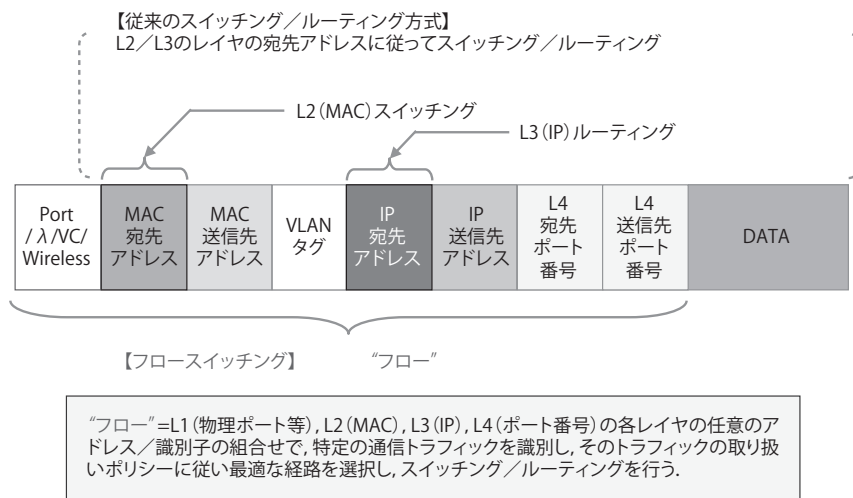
【従来のスイッチング／ルーティング方式】
L2／L3のレイヤの宛先アドレスに従ってスイッチング／ルーティング

L2（MAC）スイッチング

L3（IP）ルーティング

| Port / λ/VC/ Wireless | MAC 宛先 アドレス | MAC 送信先 アドレス | VLAN タグ | IP 宛先 アドレス | IP 送信先 アドレス | L4 宛先 ポート 番号 | L4 送信先 ポート 番号 | DATA |
|---|---|---|---|---|---|---|---|---|

【フロースイッチング】　“フロー”

“フロー”=L1（物理ポート等），L2（MAC），L3（IP），L4（ポート番号）の各レイヤの任意のアドレス／識別子の組合せで，特定の通信トラフィックを識別し，そのトラフィックの取り扱いポリシーに従い最適な経路を選択し，スイッチング／ルーティングを行う．